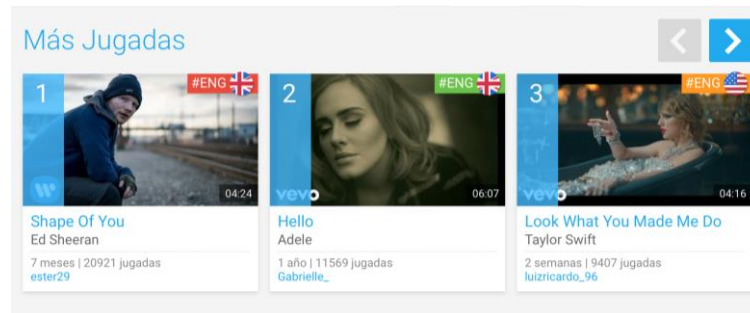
Más Jugadas

1
#ENG
04:24
Shape Of You
Ed Sheeran
7 meses | 20921 jugadas
ester29

2
#ENG
vevo
06:07
Hello
Adele
1 año | 11569 jugadas
Gabrielle_

3
#ENG
vevo
04:16
Look What You Made Me Do
Taylor Swift
2 semanas | 9407 jugadas
luizricardo_96